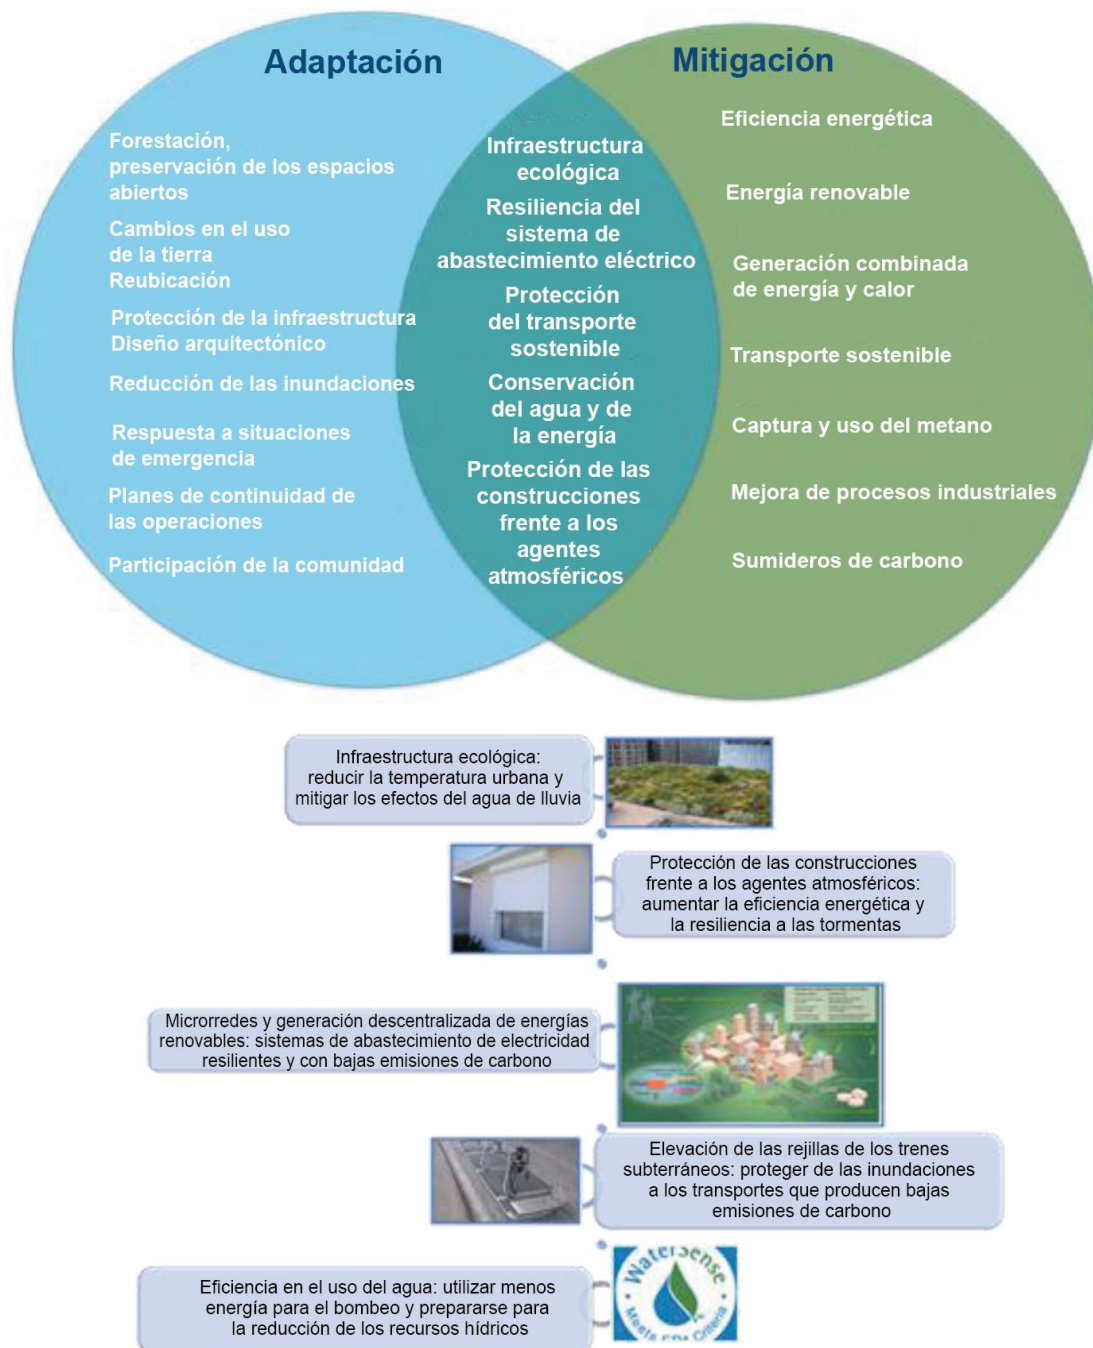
Adaptación

Mitigación

Forestación, preservación de los espacios abiertos

Cambios en el uso de la tierra
Reubicación

Protección de la infraestructura
Diseño arquitectónico

Reducción de las inundaciones

Respuesta a situaciones de emergencia

Planes de continuidad de las operaciones

Participación de la comunidad

Infraestructura ecológica

Resiliencia del sistema de abastecimiento eléctrico

Protección del transporte sostenible

Conservación del agua y de la energía

Protección de las construcciones frente a los agentes atmosféricos

Eficiencia energética

Energía renovable

Generación combinada de energía y calor

Transporte sostenible

Captura y uso del metano

Mejora de procesos industriales

Sumideros de carbono

Infraestructura ecológica: reducir la temperatura urbana y mitigar los efectos del agua de lluvia

Protección de las construcciones frente a los agentes atmosféricos: aumentar la eficiencia energética y la resiliencia a las tormentas

Microrredes y generación descentralizada de energías renovables: sistemas de abastecimiento de electricidad resilientes y con bajas emisiones de carbono

Elevación de las rejillas de los trenes subterráneos: proteger de las inundaciones a los transportes que producen bajas emisiones de carbono

Eficiencia en el uso del agua: utilizar menos energía para el bombeo y prepararse para la reducción de los recursos hídricos

WaterSense
Meets EPA Criteria